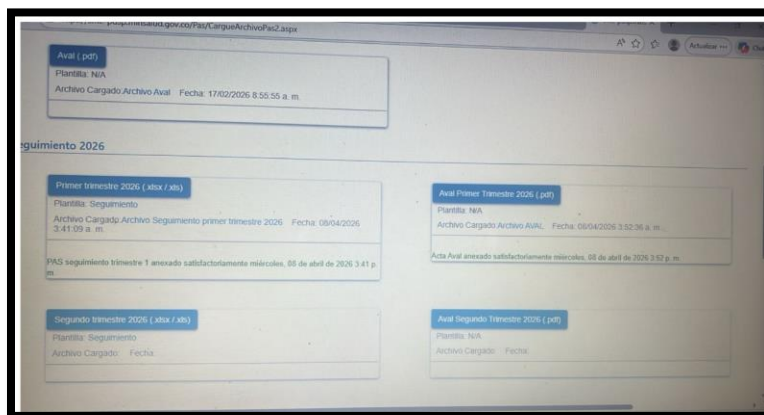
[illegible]pasminsalud.gov.co/Pas/CargueArchivoPas2.aspx

Actualizar

Aval (.pdf)

Plantilla: N/A

Archivo Cargado: Archivo Aval Fecha: 17/02/2026 8:55:55 a. m.

guimiento 2026

Primer trimestre 2026 (.xlsx / .xls)

Plantilla: Seguimiento

Archivo Cargado: Archivo Seguimiento primer trimestre 2026 Fecha: 08/04/2026 3:41:09 a. m.

PAS seguimiento trimestre 1 anexado satisfactoriamente miércoles, 08 de abril de 2026 3:41 p. m.

Aval Primer Trimestre 2026 (.pdf)

Plantilla: N/A

Archivo Cargado: Archivo AVAL Fecha: 08/04/2026 3:52:36 a. m.

Acta Aval anexado satisfactoriamente miércoles, 08 de abril de 2026 3:52 p. m.

Segundo trimestre 2026 (.xlsx / .xls)

Plantilla: Seguimiento

Archivo Cargado: Fecha:

Aval Segundo Trimestre 2026 (.pdf)

Plantilla: N/A

Archivo Cargado: Fecha: